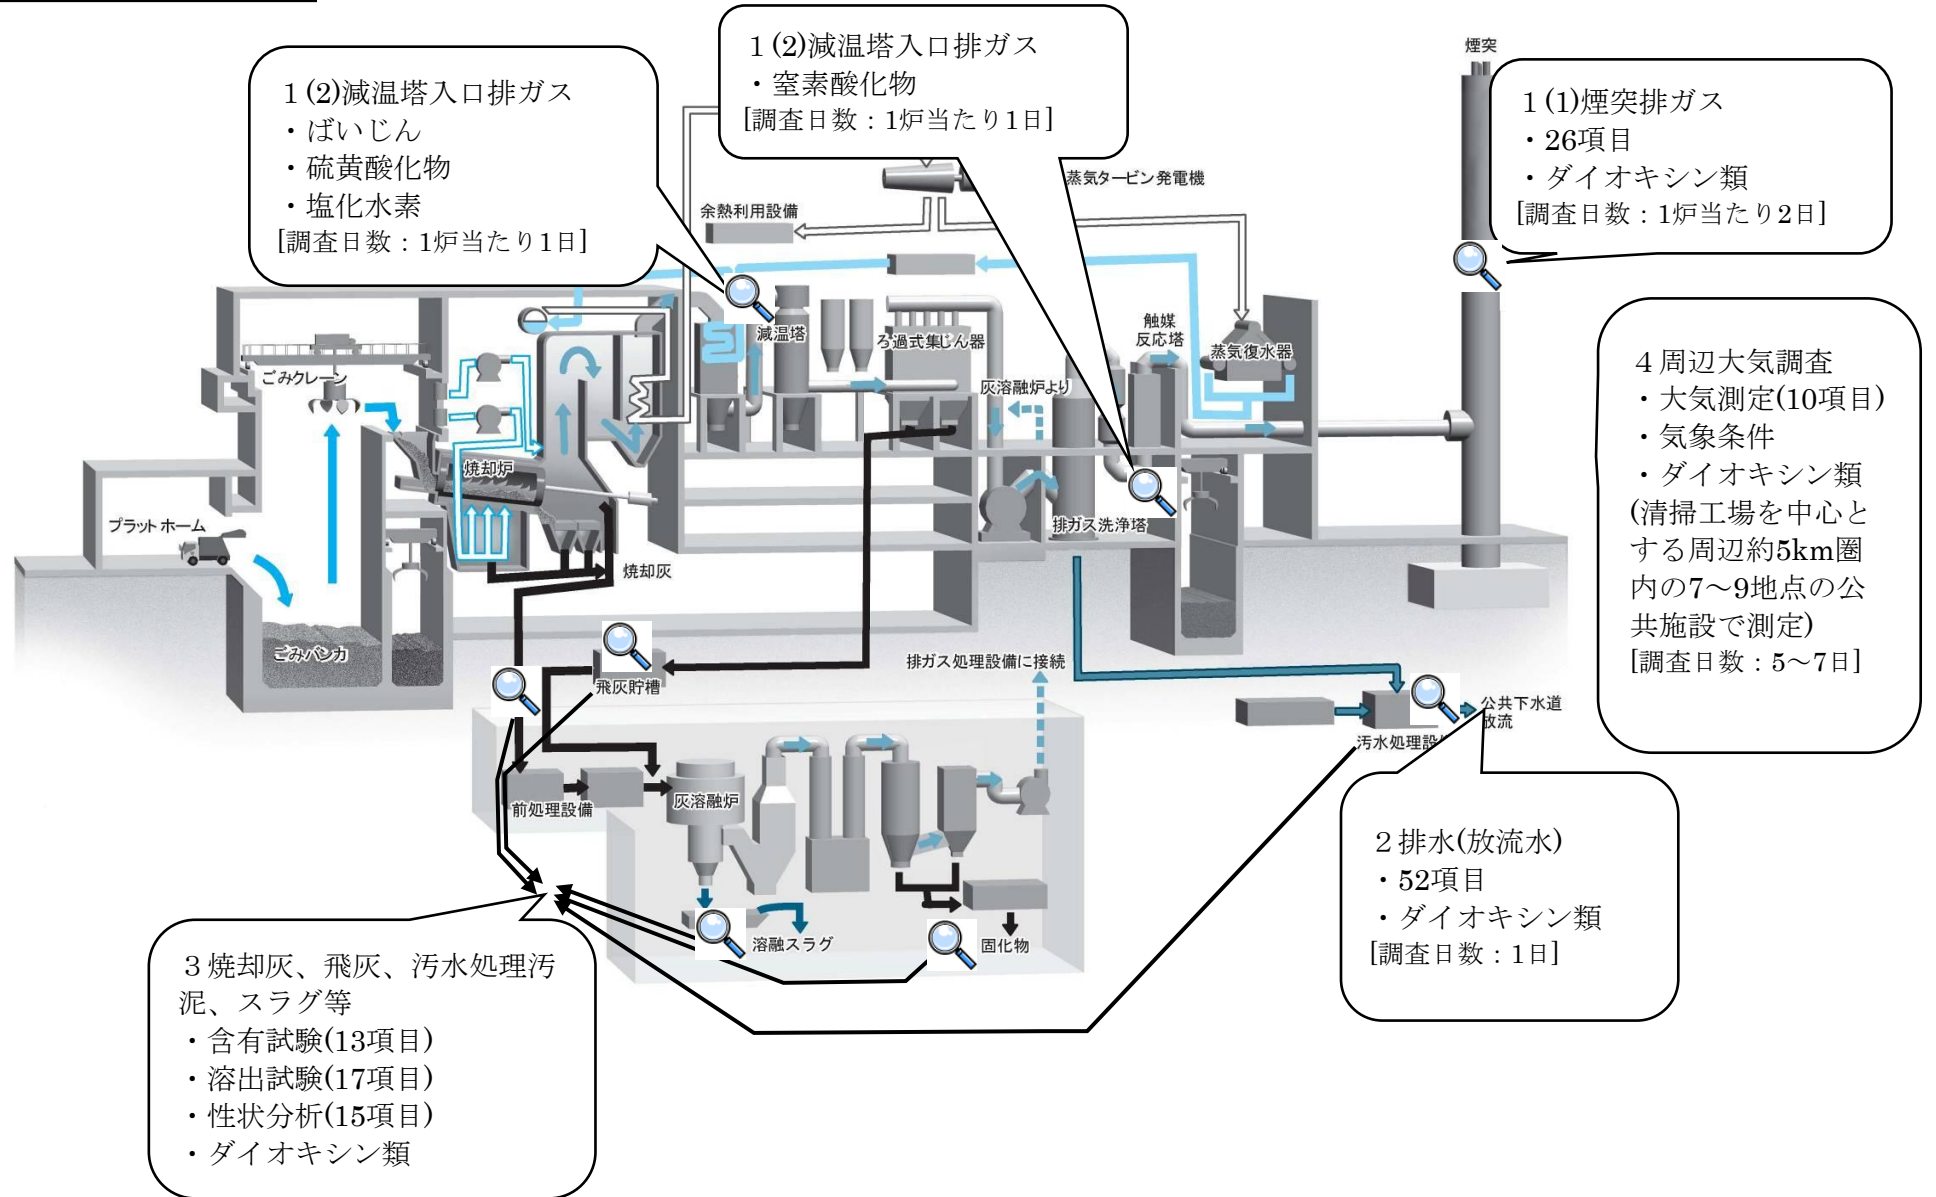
1 (2)減温塔入口排ガス
・ばいじん
・硫黄酸化物
・塩化水素
[調査日数：1炉当たり1日]

1 (2)減温塔入口排ガス
・窒素酸化物
[調査日数：1炉当たり1日]

煙突

1 (1)煙突排ガス
・26項目
・ダイオキシン類
[調査日数：1炉当たり2日]

蒸気タービン発電機

余熱利用設備

減温塔

ろ過式集じん器

触媒反応塔

蒸気復水器

ごみクレーン

灰溶融炉より

焼却炉

排ガス洗浄塔

プラットホーム

焼却灰

ごみバンカ

4 周辺大気調査
・大気測定(10項目)
・気象条件
・ダイオキシン類
(清掃工場を中心とする周辺約5km圏内の7～9地点の公共施設で測定)
[調査日数：5～7日]

飛灰貯槽

排ガス処理設備に接続

公共下水道放流

汚水処理設

前処理設備

灰溶融炉

2 排水(放流水)
・52項目
・ダイオキシン類
[調査日数：1日]

溶融スラグ

固化物

3 焼却灰、飛灰、汚水処理汚泥、スラグ等
・含有試験(13項目)
・溶出試験(17項目)
・性状分析(15項目)
・ダイオキシン類